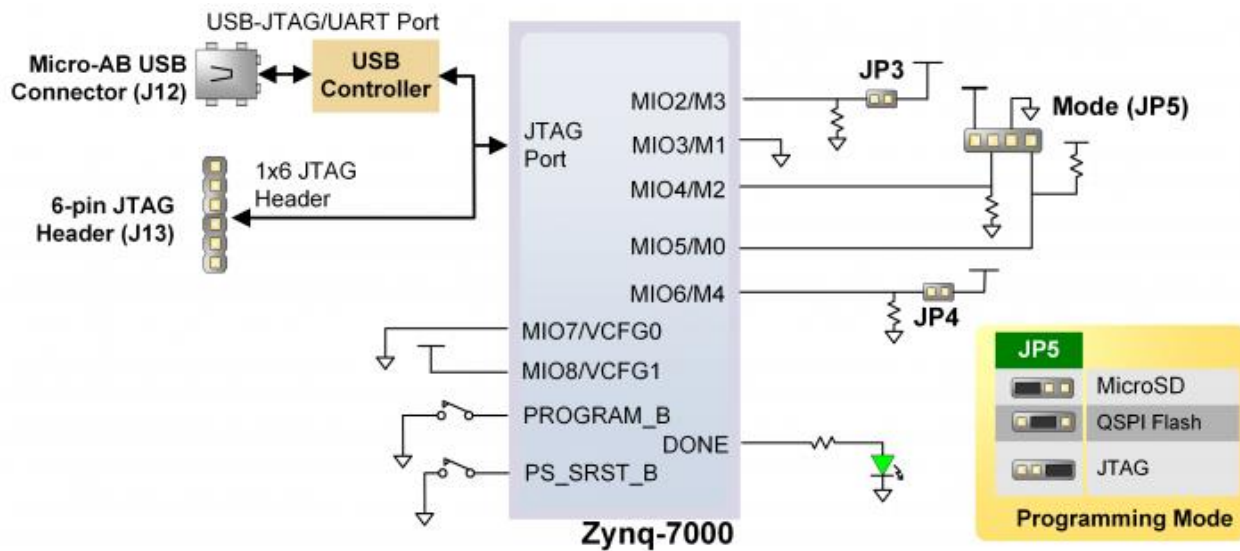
USB-JTAG/UART Port

Micro-AB USB Connector (J12)

USB Controller

1x6 JTAG Header

6-pin JTAG Header (J13)

JTAG Port

MIO2/M3

MIO3/M1

MIO4/M2

MIO5/M0

MIO6/M4

MIO7/VCFG0

MIO8/VCFG1

PROGRAM_B

DONE

PS_SRST_B

Zynq-7000

JP3

Mode (JP5)

JP4

| JP5 | |
|---|---|
| | MicroSD |
| | QSPI Flash |
| | JTAG |

Programming Mode